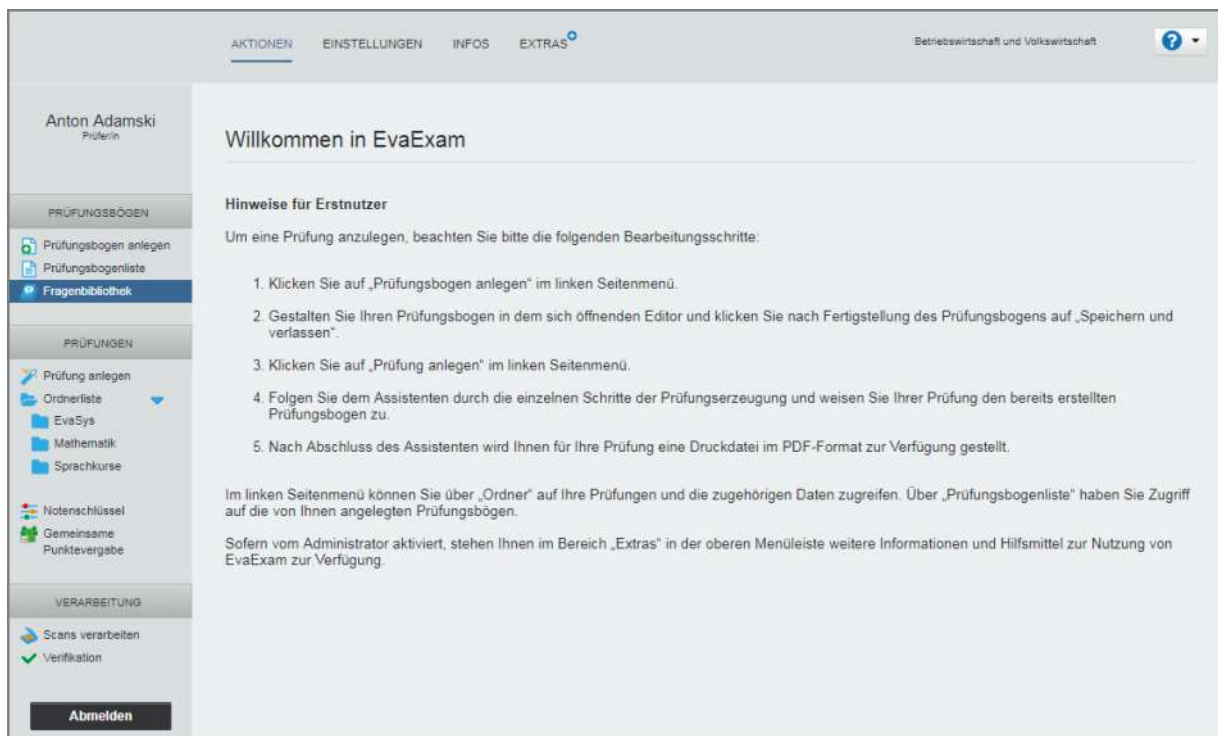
AKTIONEN EINSTELLUNGEN INFOS EXTRAS

Betriebswirtschaft und Volkswirtschaft

Anton Adamski
Prüfer/in

PRÜFUNGSBÖGEN

Prüfungsbogen anlegen
Prüfungsbogenliste
Fragenbibliothek

PRÜFUNGEN

Prüfung anlegen
Ordnerliste
EvaSys
Mathematik
Sprachkurse

Notenschlüssel
Gemeinsame Punktevergabe

VERARBEITUNG

Scans verarbeiten
Verifikation

Abmelden

Willkommen in EvaExam

Hinweise für Erstnutzer

Um eine Prüfung anzulegen, beachten Sie bitte die folgenden Bearbeitungsschritte:

1. Klicken Sie auf „Prüfungsbogen anlegen" im linken Seitenmenü.

2. Gestalten Sie Ihren Prüfungsbogen in dem sich öffnenden Editor und klicken Sie nach Fertigstellung des Prüfungsbogens auf „Speichern und verlassen".

3. Klicken Sie auf „Prüfung anlegen" im linken Seitenmenü.

4. Folgen Sie dem Assistenten durch die einzelnen Schritte der Prüfungserzeugung und weisen Sie Ihrer Prüfung den bereits erstellten Prüfungsbogen zu.

5. Nach Abschluss des Assistenten wird Ihnen für Ihre Prüfung eine Druckdatei im PDF-Format zur Verfügung gestellt.

Im linken Seitenmenü können Sie über „Ordner" auf Ihre Prüfungen und die zugehörigen Daten zugreifen. Über „Prüfungsbogenliste" haben Sie Zugriff auf die von Ihnen angelegten Prüfungsbögen.

Sofern vom Administrator aktiviert, stehen Ihnen im Bereich „Extras" in der oberen Menüleiste weitere Informationen und Hilfsmittel zur Nutzung von EvaExam zur Verfügung.